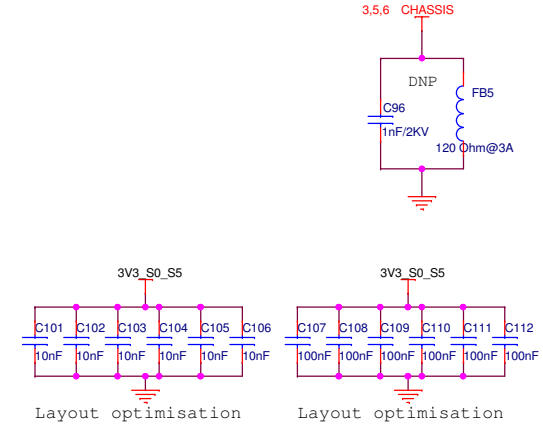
3,5,6 CHASSIS

DNP

C96
1nF/2KV

FB5
120 Ohm@3A

3V3_S0_S5

C101 C102 C103 C104 C105 C106
10nF 10nF 10nF 10nF 10nF 10nF

Layout optimisation

3V3_S0_S5

C107 C108 C109 C110 C111 C112
100nF 100nF 100nF 100nF 100nF 100nF

Layout optimisation